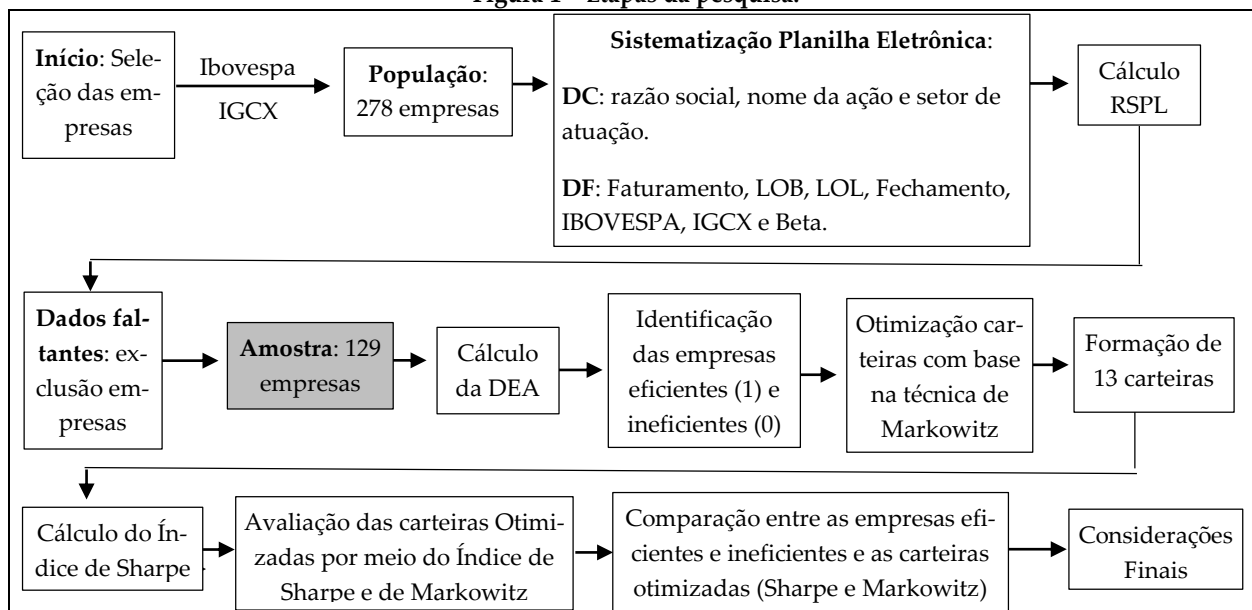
Figura 1 – Etapas da pesquisa.

Início: Seleção das empresas

Ibovespa IGCX

População: 278 empresas

Sistematização Planilha Eletrônica:

DC: razão social, nome da ação e setor de atuação.

DF: Faturamento, LOB, LOL, Fechamento, IBOVESPA, IGCX e Beta.

Cálculo RSPL

Dados faltantes: exclusão empresas

Amostra: 129 empresas

Cálculo da DEA

Identificação das empresas eficientes (1) e ineficientes (0)

Otimização carteiras com base na técnica de Markowitz

Formação de 13 carteiras

Cálculo do Índice de Sharpe

Avaliação das carteiras Otimizadas por meio do Índice de Sharpe e de Markowitz

Comparação entre as empresas eficientes e ineficientes e as carteiras otimizadas (Sharpe e Markowitz)

Considerações Finais